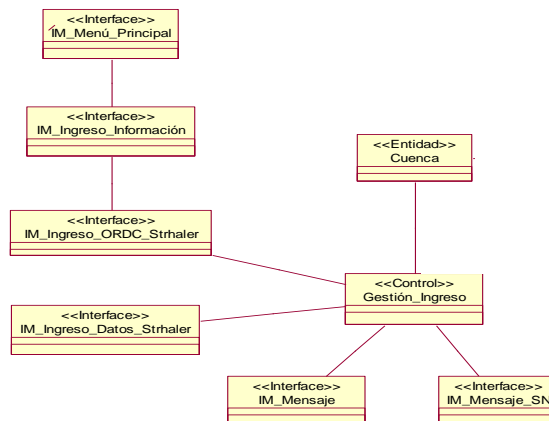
<<Interface>>
IM_Menú_Principal

<<Interface>>
IM_Ingreso_Información

<<Entidad>>
Cuenca

<<Interface>>
IM_Ingreso_ORDC_Strhaler

<<Control>>
Gestión_Ingreso

<<Interface>>
IM_Ingreso_Datos_Strhaler

<<Interface>>
IM_Mensaje

<<Interface>>
IM_Mensaje_SN